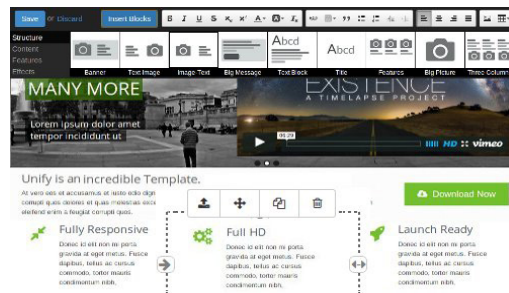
Save or Discard Insert Blocks

Structure
Content
Features
Effects

Banner Text Image Image Text Big Message Text Block Tile Features Big Picture Three Columns

Abcd Abcd

MANY MORE

Lorem ipsum dolor amet tempor incididunt ut

EXISTENCE
A TIMELAPSE PROJECT

HD vimeo

Unify is an incredible Template.

At vero eos et accusamus et iusto odio dignissimos ducimus qui blanditiis praesentium voluptatum deleniti atque corrupti quos dolores et quas molestias excepturi sint occaecati cupiditate non provident, similique sunt in culpa qui officia deserunt mollitia animi, id est laborum et dolorum fuga. Et harum quidem rerum facilis est et expedita distinctio. eleifend enim a feugiat corrupti quos.

Download Now

Fully Responsive
Donec id elit non mi porta gravida at eget metus. Fusce dapibus, tellus ac cursus commodo, tortor mauris condimentum nibh.

Full HD
Donec id elit non mi porta gravida at eget metus. Fusce dapibus, tellus ac cursus commodo, tortor mauris condimentum nibh.

Launch Ready
Donec id elit non mi porta gravida at eget metus. Fusce dapibus, tellus ac cursus commodo, tortor mauris condimentum nibh.